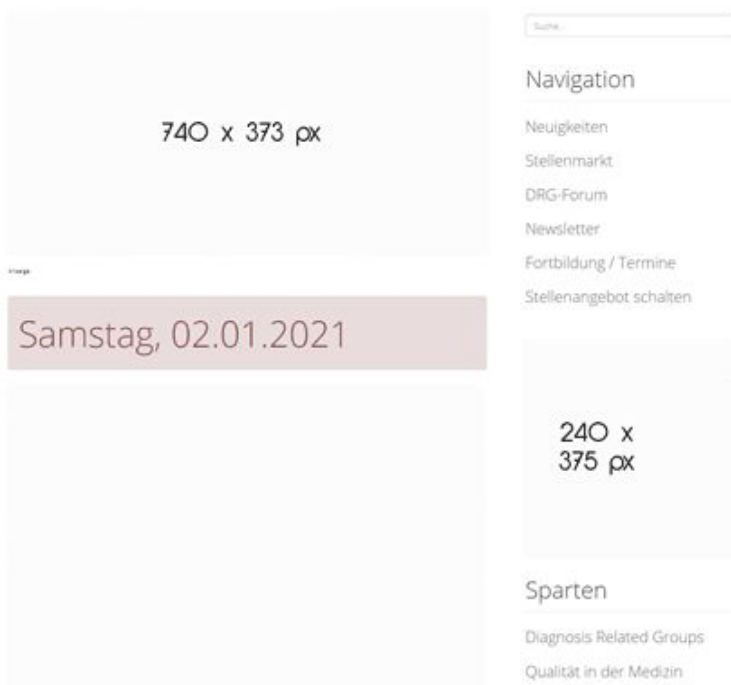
740 x 373 px

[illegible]

Samstag, 02.01.2021

Suche...

Navigation

Neuigkeiten

Stellenmarkt

DRG-Forum

Newsletter

Fortbildung / Termine

Stellenangebot schalten

240 x 375 px

Sparten

Diagnosis Related Groups

Qualität in der Medizin